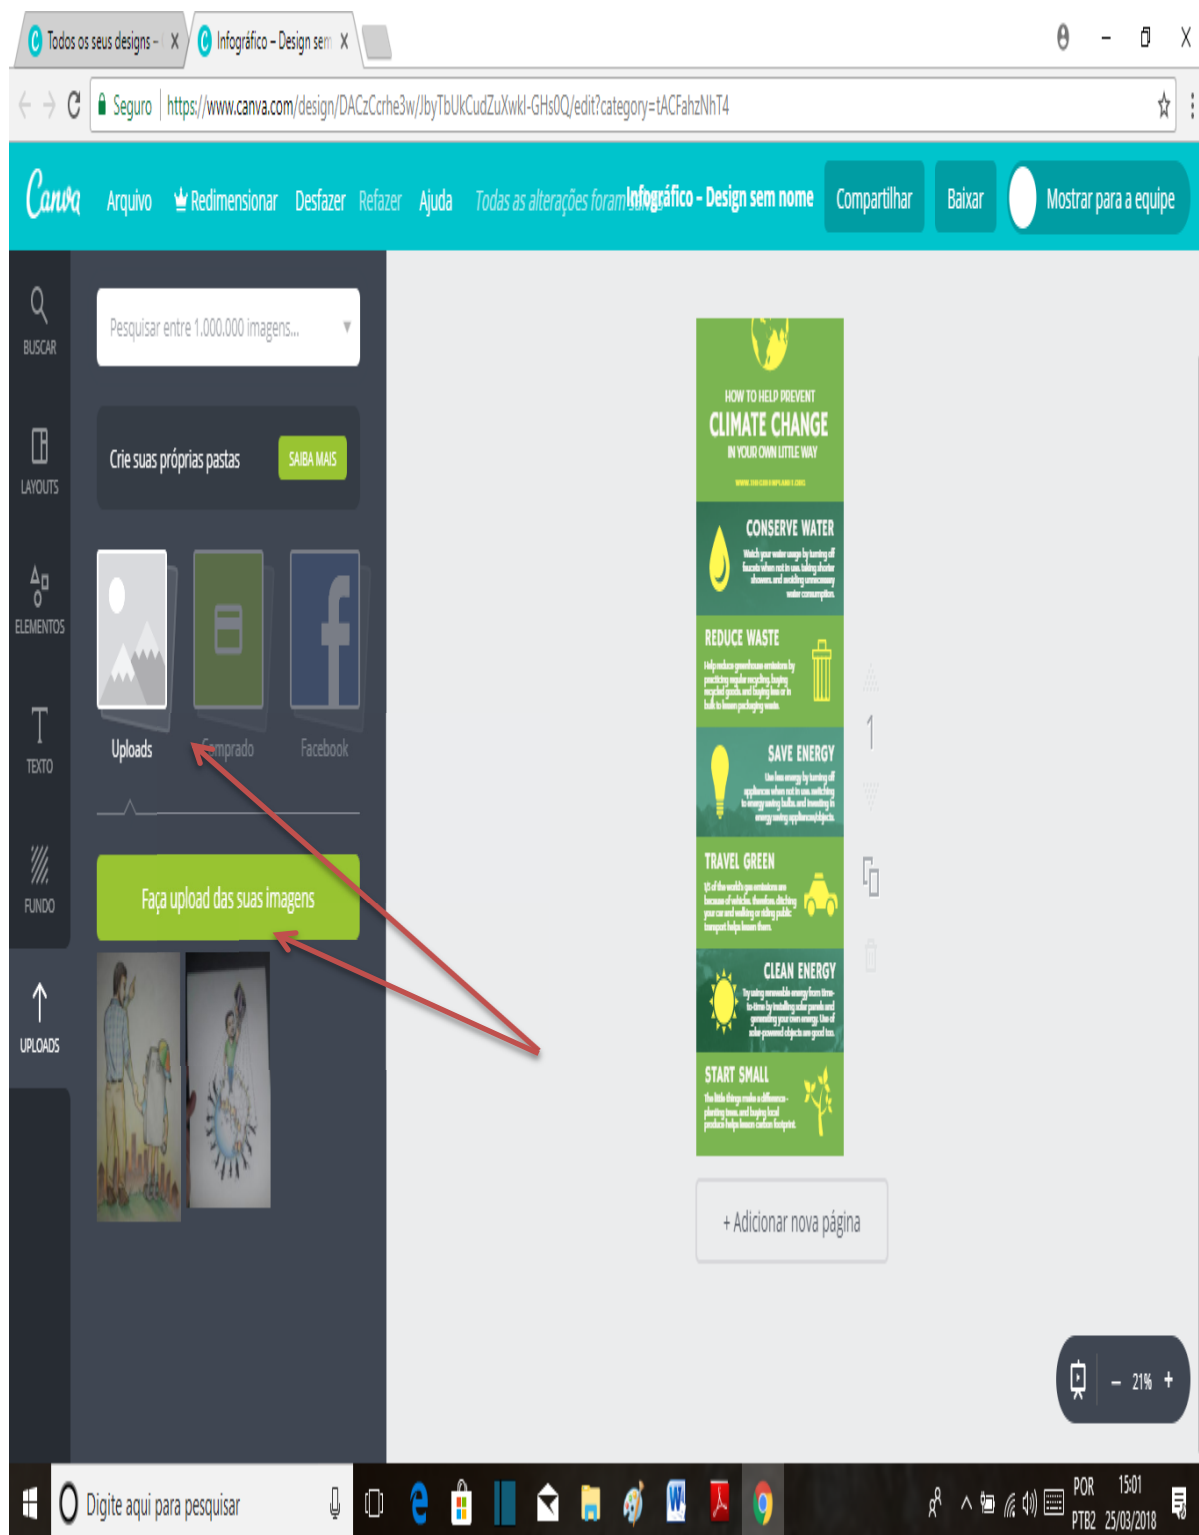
Todos os seus designs - X
Infográfico - Design sem X

Seguro | https://www.canva.com/design/DACzCcrhe3w/JbyTbUkCudZuXwkl-GHs0Q/edit?category=tACFahzNhT4

Canva Arquivo Redimensionar Desfazer Refazer Ajuda Todas as alterações foram Infográfico - Design sem nome Compartilhar Baixar Mostrar para a equipe

BUSCAR
LAYOUTS
ELEMENTOS
TEXTO
FUNDO
UPLOADS

Pesquisar entre 1.000.000 imagens...

Crie suas próprias pastas SAIBA MAIS

Uploads Comprado Facebook

Faça upload das suas imagens

HOW TO HELP PREVENT
CLIMATE CHANGE
IN YOUR OWN LITTLE WAY

CONSERVE WATER
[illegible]

REDUCE WASTE
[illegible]

SAVE ENERGY
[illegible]

TRAVEL GREEN
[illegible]

CLEAN ENERGY
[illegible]

START SMALL
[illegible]

1

+ Adicionar nova página

- 21% +

Digite aqui para pesquisar

POR PTB2 15:01 25/03/2018